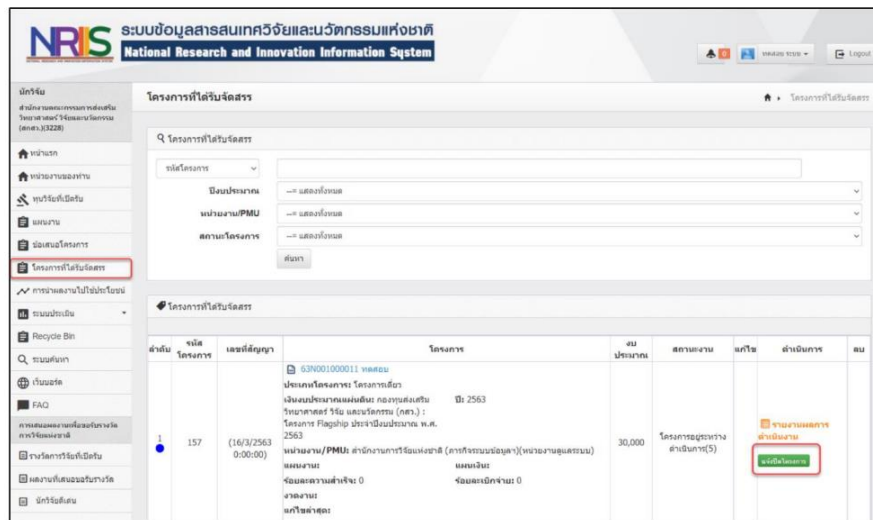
NRIS ระบบข้อมูลสารสนเทศวิจัยและนวัตกรรมแห่งชาติ
National Research and Innovation Information System

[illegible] Logout

นักวิจัย
สำนักงานคณะกรรมการส่งเสริมวิทยาศาสตร์ วิจัยและนวัตกรรม (สกสว.)(3228)

หน้าแรก
หน่วยงานของท่าน
ทุนวิจัยที่เปิดรับ
แผนงาน
ข้อเสนอโครงการ
โครงการที่ได้รับจัดสรร
การนำผลงานไปใช้ประโยชน์
ระบบประเมิน
Recycle Bin
ระบบค้นหา
เว็บบอร์ด
FAQ
การเสนอผลงานเพื่อขอรับรางวัลการวิจัยแห่งชาติ
รางวัลการวิจัยที่เปิดรับ
ผลงานที่เสนอขอรับรางวัล
นักวิจัยดีเด่น

โครงการที่ได้รับจัดสรร

โครงการที่ได้รับจัดสรร

ค้นหาโครงการที่ได้รับจัดสรร

รหัสโครงการ
ปีงบประมาณ --- แสดงทั้งหมด
หน่วยงาน/PMU --- แสดงทั้งหมด
สถานะโครงการ --- แสดงทั้งหมด
ค้นหา

โครงการที่ได้รับจัดสรร

| ลำดับ | รหัสโครงการ | เลขที่สัญญา | โครงการ | งบประมาณ | สถานะงาน | แก้ไข | ดำเนินการ | ลบ |
|---|---|---|---|---|---|---|---|---|
| 1 | 157 | (16/3/2563 0:00:00) | 63N001000011 ทดสอบ ประเภทโครงการ: โครงการเดี่ยว เงินงบประมาณแผ่นดิน: กองทุนส่งเสริมวิทยาศาสตร์ วิจัย และนวัตกรรม (กสว.) : โครงการ Flagship ประจำปีงบประมาณ พ.ศ. 2563 ปี: 2563 หน่วยงาน/PMU: สำนักงานการวิจัยแห่งชาติ (การจัดระบบข้อมูล)(หน่วยงานดูแลระบบ) แผนงาน: แผนเงิน: ร้อยละความสำเร็จ: 0 ร้อยละเบิกจ่าย: 0 งวดงาน: แก้ไขล่าสุด: | 30,000 | โครงการอยู่ระหว่างดำเนินการ(5) | | รายงานผลการดำเนินงาน ส่งปิดโครงการ | |